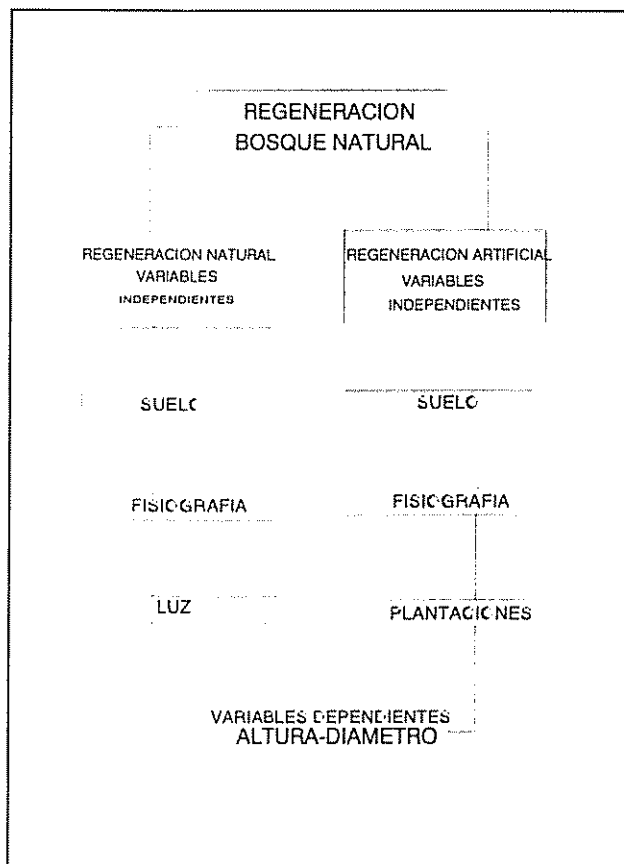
REGENERACION
BOSQUE NATURAL

REGENERACION NATURAL
VARIABLES
INDEPENDIENTES

REGENERACION ARTIFICIAL
VARIABLES
INDEPENDIENTES

SUELO

SUELO

FISIOGRAFIA

FISIOGRAFIA

LUZ

PLANTACIONES

VARIABLES DEPENDIENTES
ALTURA-DIAMETRO